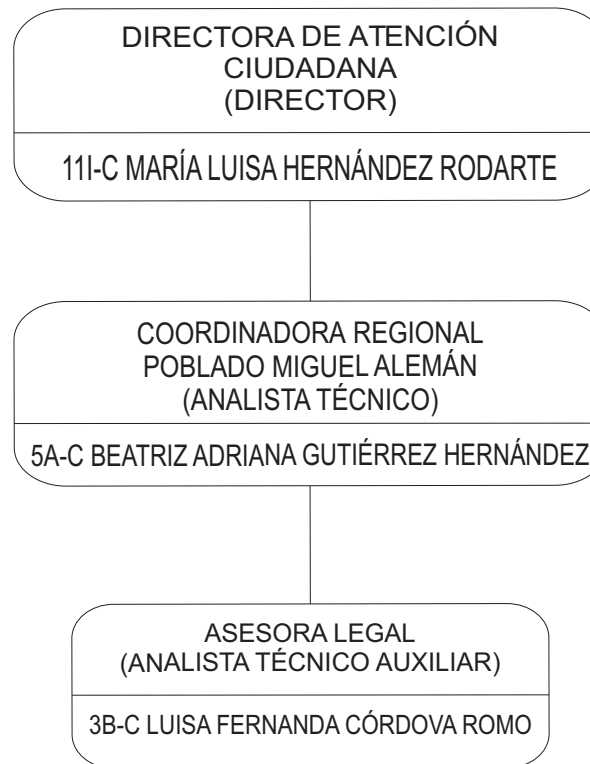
DIRECTORA DE ATENCIÓN CIUDADANA
(DIRECTOR)

11I-C MARÍA LUISA HERNÁNDEZ RODARTE

COORDINADORA REGIONAL POBLADO MIGUEL ALEMÁN
(ANALISTA TÉCNICO)

5A-C BEATRIZ ADRIANA GUTIÉRREZ HERNÁNDEZ

ASESORA LEGAL
(ANALISTA TÉCNICO AUXILIAR)

3B-C LUISA FERNANDA CÓRDOVA ROMO